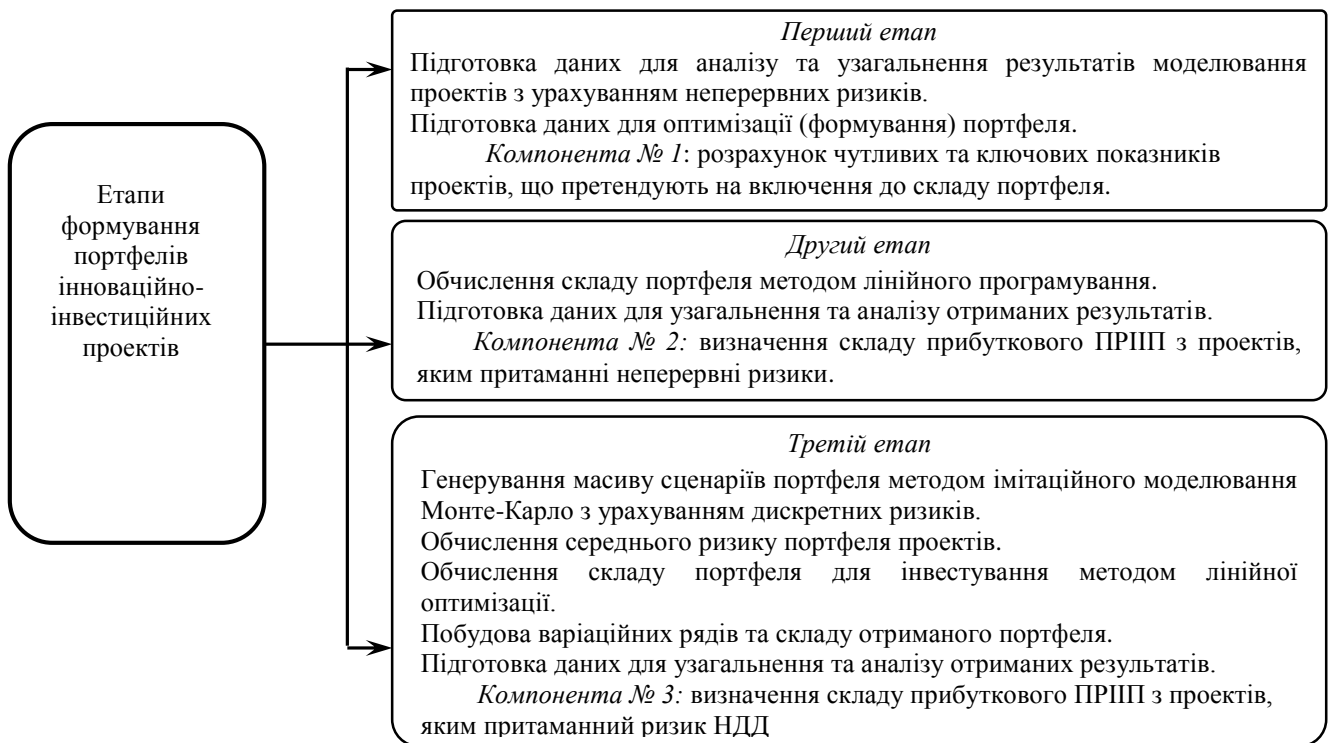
Етапи формування портфелів інноваційно-інвестиційних проектів

Перший етап
Підготовка даних для аналізу та узагальнення результатів моделювання проектів з урахуванням неперервних ризиків.
Підготовка даних для оптимізації (формування) портфеля.
Компонента № 1: розрахунок чутливих та ключових показників проектів, що претендують на включення до складу портфеля.

Другий етап
Обчислення складу портфеля методом лінійного програмування.
Підготовка даних для узагальнення та аналізу отриманих результатів.
Компонента № 2: визначення складу прибуткового ПРІП з проектів, яким притаманні неперервні ризики.

Третій етап
Генерування масиву сценаріїв портфеля методом імітаційного моделювання Монте-Карло з урахуванням дискретних ризиків.
Обчислення середнього ризику портфеля проектів.
Обчислення складу портфеля для інвестування методом лінійної оптимізації.
Побудова варіаційних рядів та складу отриманого портфеля.
Підготовка даних для узагальнення та аналізу отриманих результатів.
Компонента № 3: визначення складу прибуткового ПРІП з проектів, яким притаманний ризик НДД